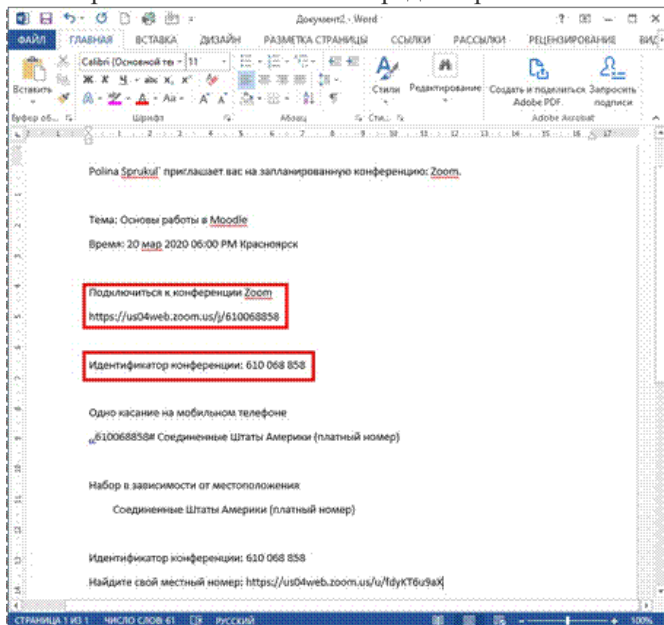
Документ2 - Word

ФАЙЛ ГЛАВНАЯ ВСТАВКА ДИЗАЙН РАЗМЕТКА СТРАНИЦЫ ССЫЛКИ РАССЫЛКИ РЕЦЕНЗИРОВАНИЕ ВИД

Вставить
Буфер об...
Calibri (Основной те 11
Шрифт
Абзац
Стили
Стил...
Редактирование
Создать и поделиться Adobe PDF
Запросить подписи
Adobe Acrobat

Polina Sprukul' приглашает вас на запланированную конференцию: Zoom.

Тема: Основы работы в Moodle

Время: 20 мар 2020 06:00 PM Красноярск

Подключиться к конференции Zoom

https://us04web.zoom.us/j/610068858

Идентификатор конференции: 610 068 858

Одно касание на мобильном телефоне

„610068858# Соединенные Штаты Америки (платный номер)

Набор в зависимости от местоположения

Соединенные Штаты Америки (платный номер)

Идентификатор конференции: 610 068 858

Найдите свой местный номер: https://us04web.zoom.us/u/fdyKT6u9aX

СТРАНИЦА 1 ИЗ 1 ЧИСЛО СЛОВ: 61 РУССКИЙ 100%